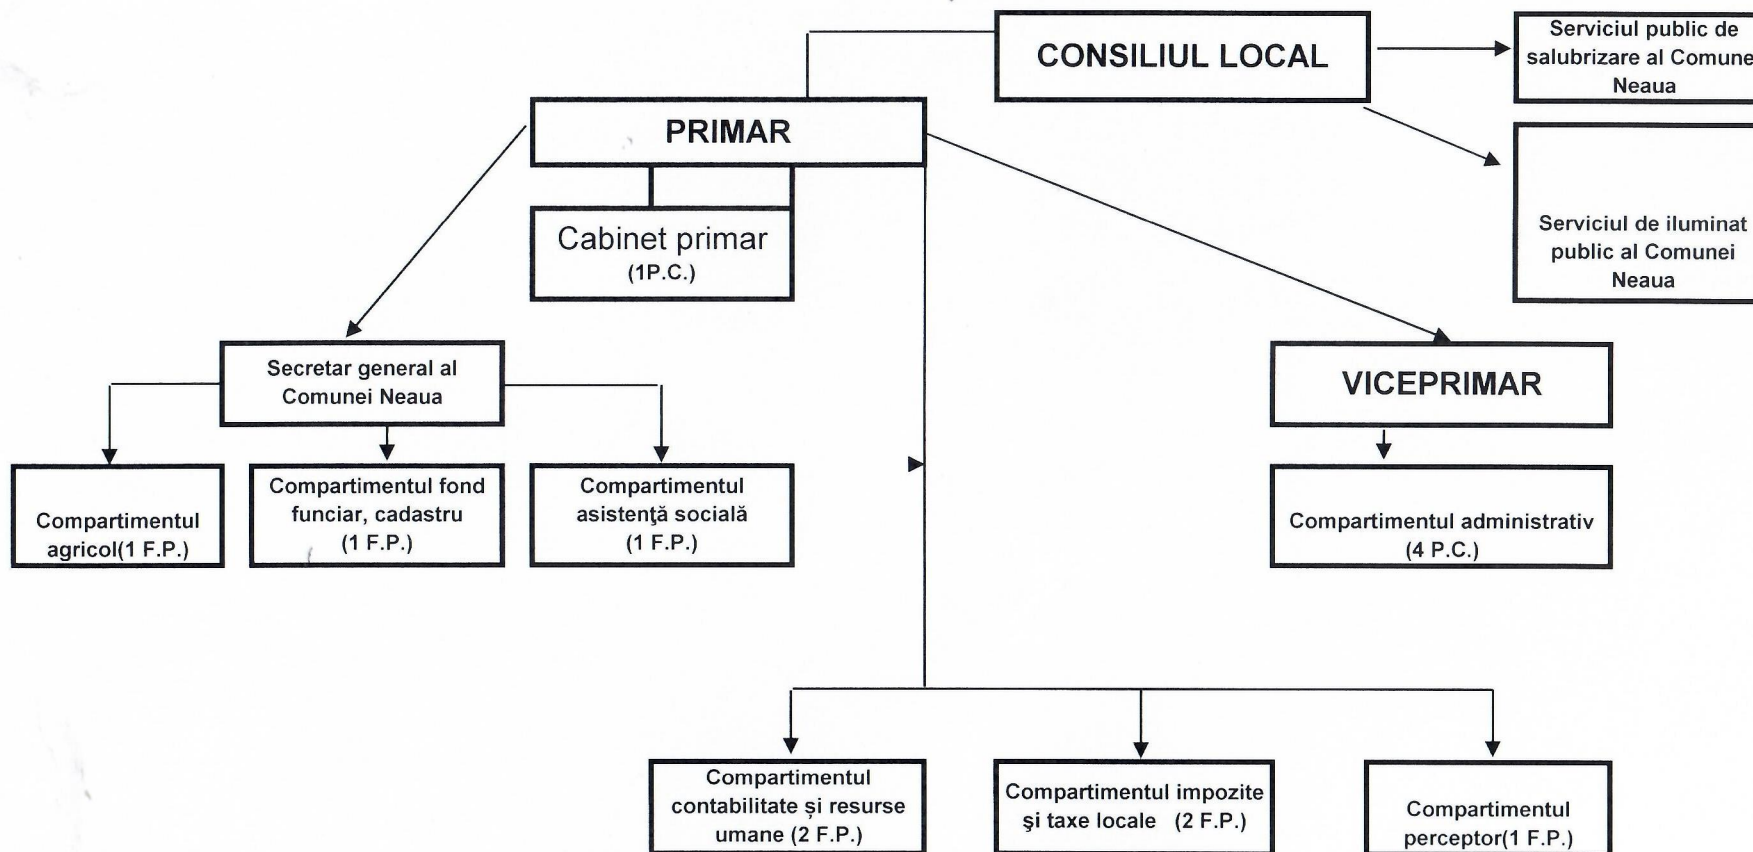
CONSILIUL LOCAL

Serviciul public de salubrizare al Comune Neaua

Serviciul de iluminat public al Comunei Neaua

PRIMAR

Cabinet primar (1P.C.)

Secretar general al Comunei Neaua

Compartimentul agricol(1 F.P.)

Compartimentul fond funciar, cadastru (1 F.P.)

Compartimentul asistenţă socială (1 F.P.)

VICEPRIMAR

Compartimentul administrativ (4 P.C.)

Compartimentul contabilitate și resurse umane (2 F.P.)

Compartimentul impozite şi taxe locale (2 F.P.)

Compartimentul perceptor(1 F.P.)